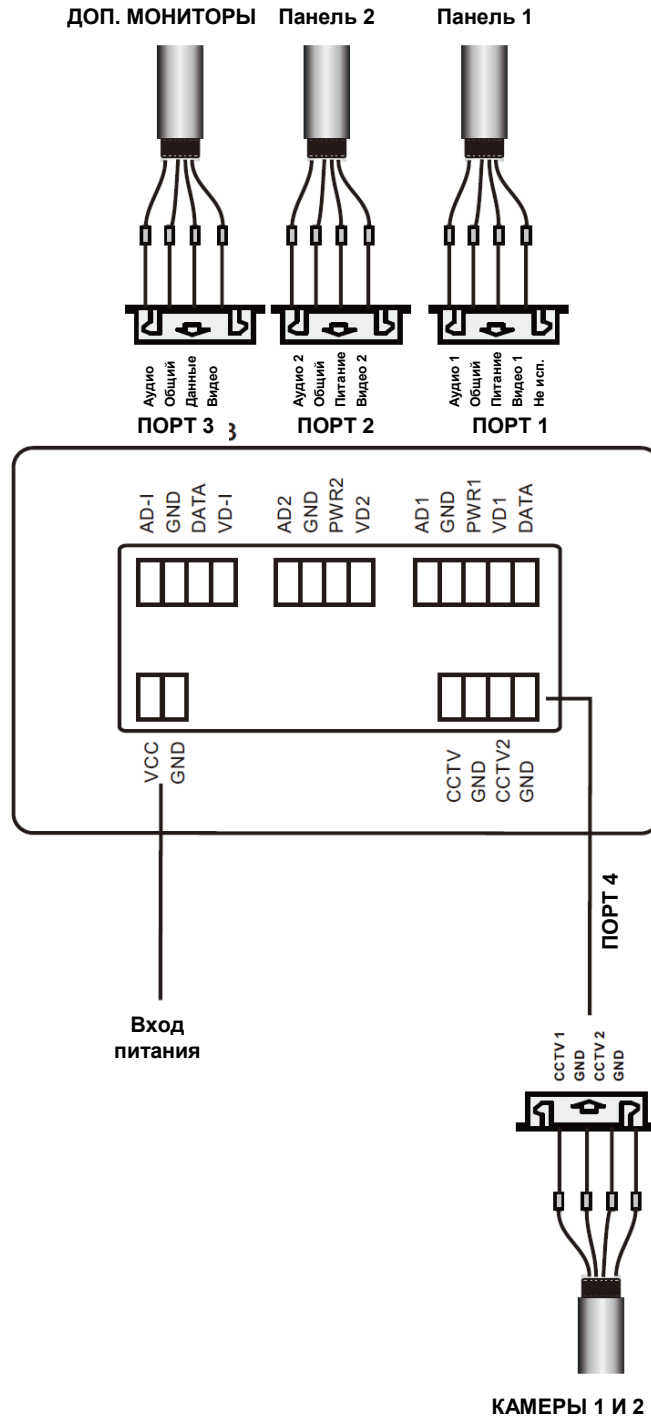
ДОП. МОНИТОРЫ Панель 2 Панель 1

Аудио
Общий
Данные
Видео

Аудио 2
Общий
Питание
Видео 2

Аудио 1
Общий
Питание
Видео 1
Не исп.

ПОРТ 3 ПОРТ 2 ПОРТ 1

AD-I
GND
DATA
VD-I

AD2
GND
PWR2
VD2

AD1
GND
PWR1
VD1
DATA

VCC
GND

CCTV
GND
CCTV2
GND

ПОРТ 4

Вход питания

CCTV 1
GND
CCTV 2
GND

КАМЕРЫ 1 И 2